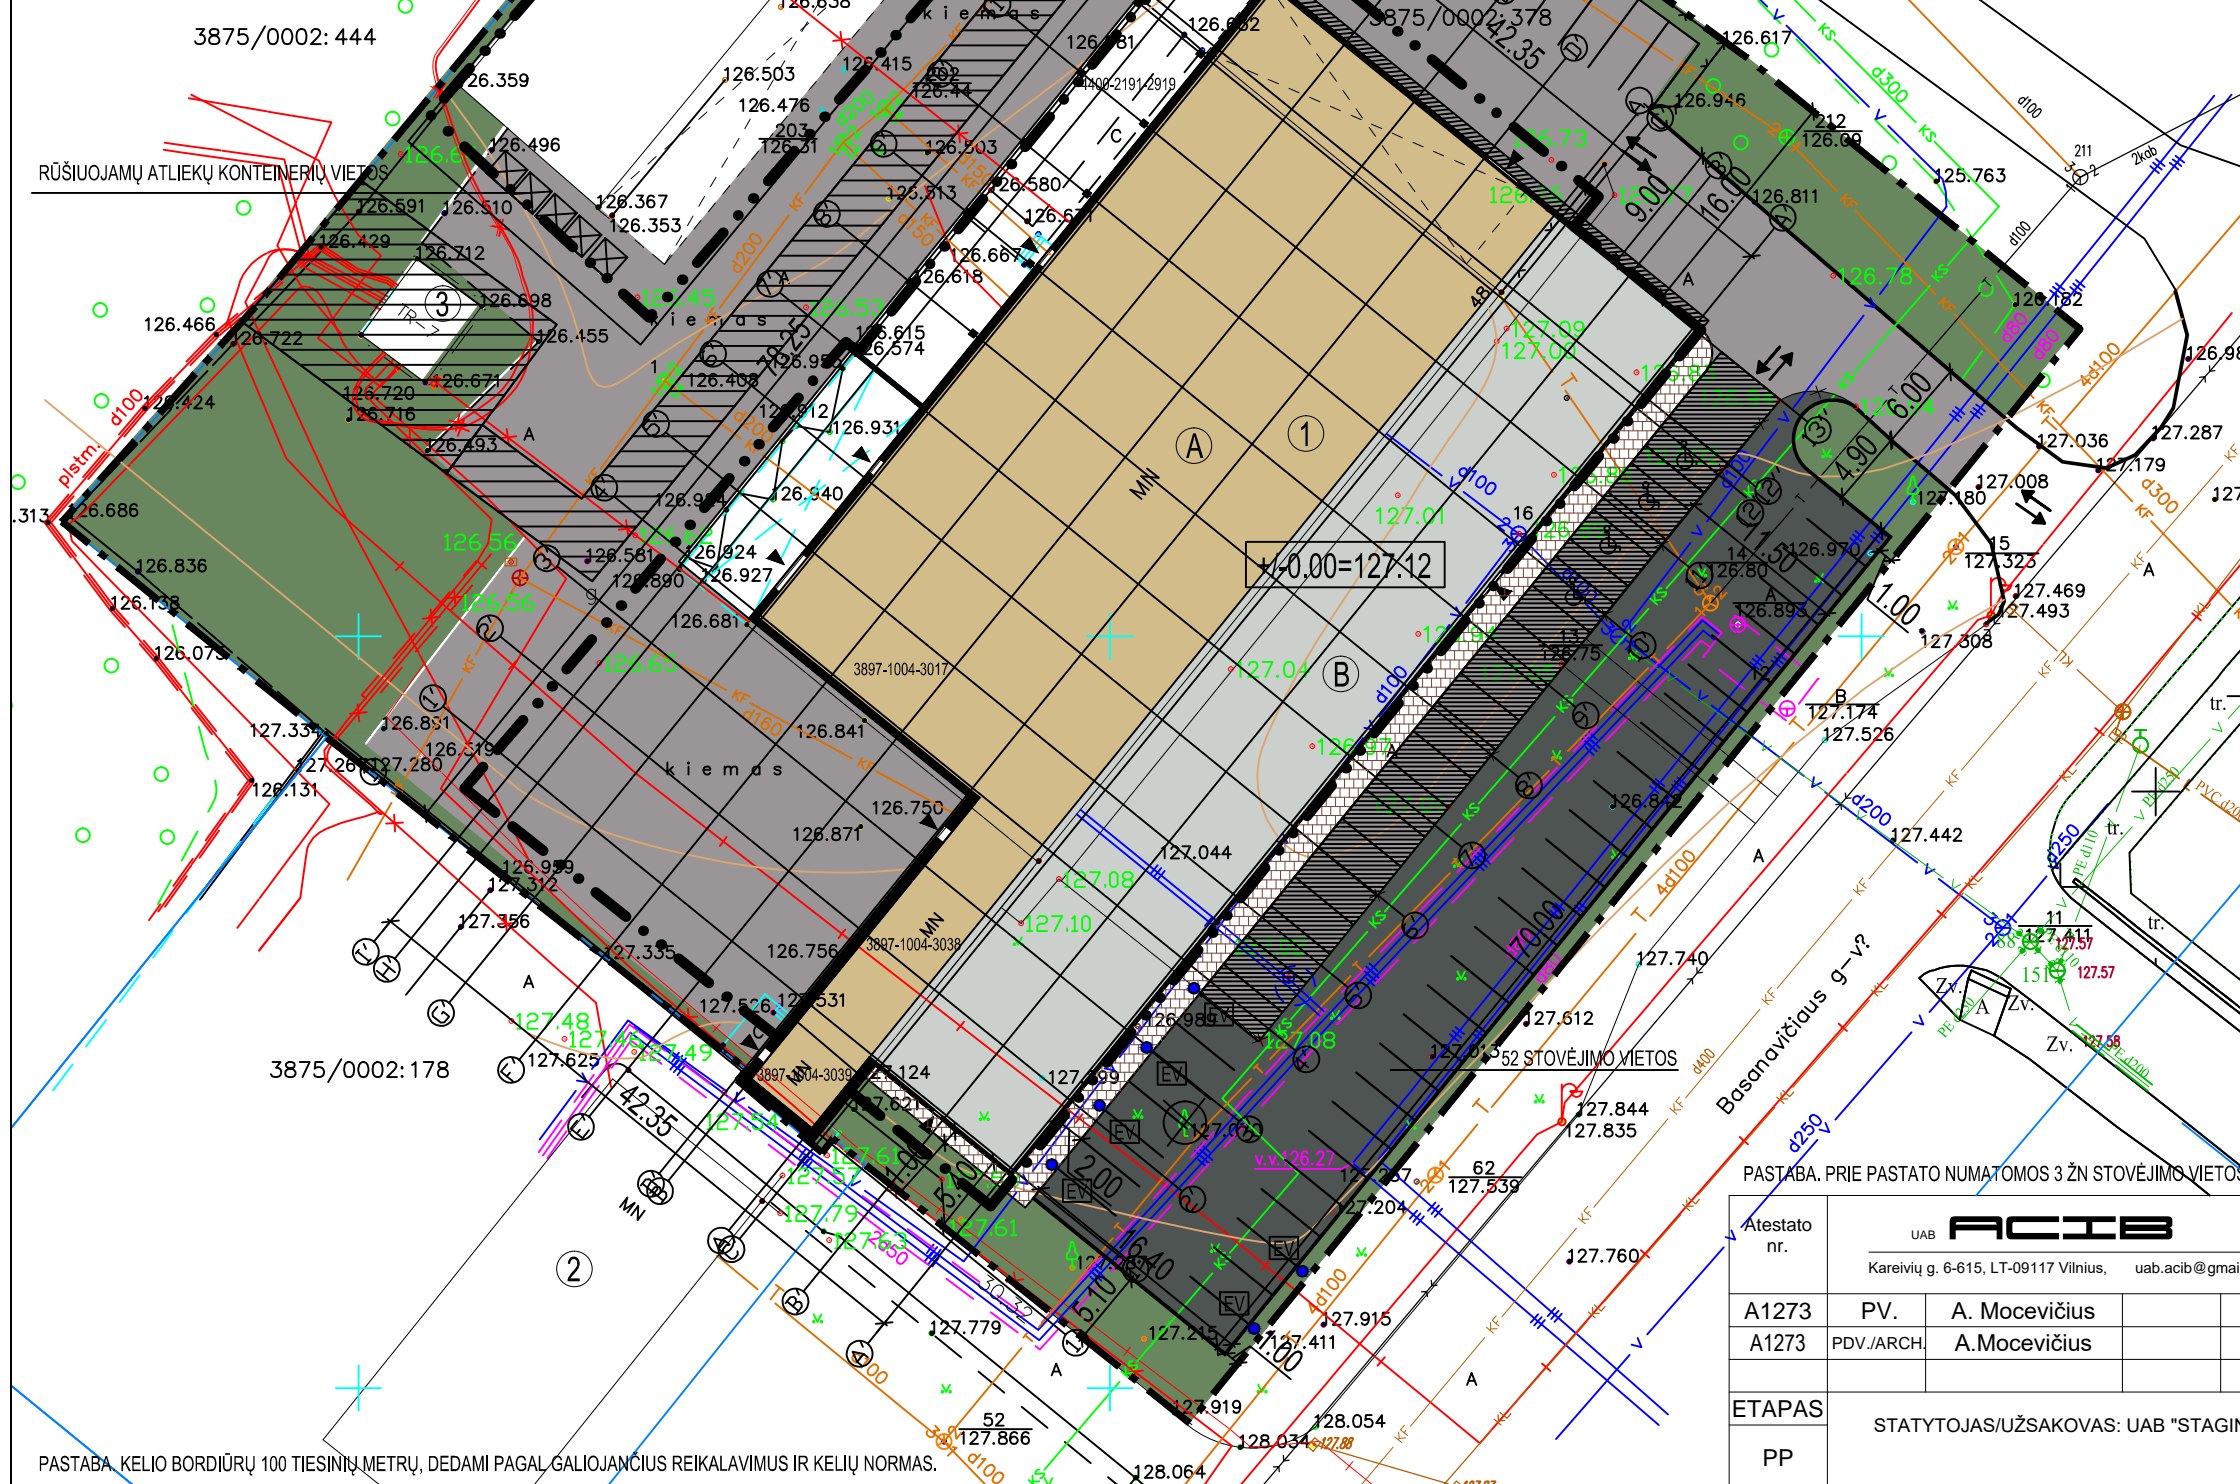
3875/0002:444

RŪŠIUOJAMŲ ATLIEKŲ KONTEINERIŲ VIETOS

3875/0002:378

3875/0002:178

kiemas

kiemas

kiemas

MN

A

1

B

3

2

+/-0.00=127.12

3897-1004-3017

3897-1004-3038

3897-1004-3039

4400-2191-2919

52 STOVĖJIMO VIETOS

Basanavičiaus g-vė

42.35

42.35

16.00

9.00

6.00

4.90

1.00

70.00

5.50

2.00

6.40

5.10

1.00

126.359

126.503

126.476

126.415

126.496

126.591

126.510

126.367

126.353

126.429

126.712

126.698

126.466

126.722

126.455

126.720

126.716

126.671

126.424

126.493

126.686

126.836

126.138

126.073

127.334

126.891

126.519

127.280

126.131

126.959

127.312

127.356

127.335

126.756

127.526

126.531

127.625

126.581

126.890

126.681

126.841

126.750

126.871

127.044

126.924

126.927

126.940

126.931

126.408

126.615

126.574

126.667

126.618

126.580

126.513

126.503

126.617

126.946

126.09

126.811

125.763

127.036

127.287

127.179

127.008

127.180

127.323

127.469

127.493

127.308

127.174

127.526

127.442

127.411

127.740

127.612

127.844

127.835

127.539

127.204

127.760

127.915

127.411

127.215

127.919

128.054

128.034

128.064

127.779

127.866

126.970

126.895

126.775

126.842

126.989

127.124

127.08

127.10

127.04

127.01

127.09

127.00

127.48

127.49

127.54

127.61

127.57

127.79

127.61

127.57

127.58

v.v. 126.27

d100

d200

d300

d160

d250

d400

4d100

KF

KS

plstm.

A

EV

tr.

Zv.

PASTABA. PRIE PASTATO NUMATOMOS 3 ŽN STOVĖJIMO VIETOS

PASTABA. KELIO BORDIŪRŲ 100 TIESINIŲ METRŲ, DEDAMI PAGAL GALIOJANČIUS REIKALAVIMUS IR KELIŲ NORMAS.

| Atestato nr. | UAB ACIB Kareivių g. 6-615, LT-09117 Vilnius, uab.acib@gmai | | |
|---|---|---|---|
| A1273 | PV. | A. Mocevičius | |
| A1273 | PDV./ARCH. | A.Mocevičius | |
| ETAPAS | STATYTOJAS/UŽSAKOVAS: UAB "STAGIN | | |
| PP | | | |